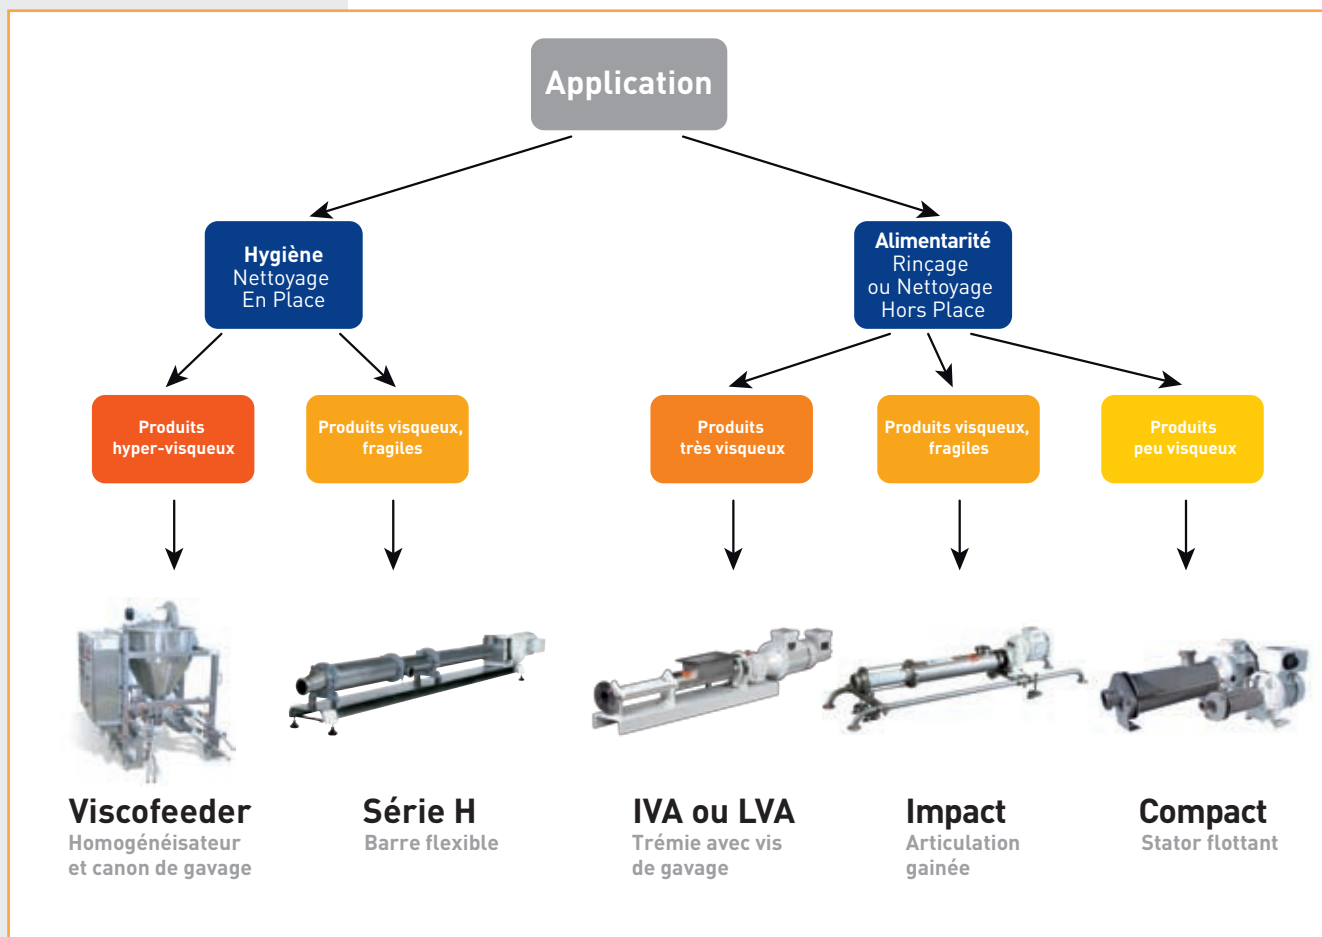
Application

Hygiène
Nettoyage
En Place

Alimentarité
Rinçage
ou Nettoyage
Hors Place

Produits hyper-visqueux

Produits visqueux, fragiles

Produits très visqueux

Produits visqueux, fragiles

Produits peu visqueux

Viscofeeder
Homogénéisateur et canon de gavage

Série H
Barre flexible

IVA ou LVA
Trémie avec vis de gavage

Impact
Articulation gainée

Compact
Stator flottant